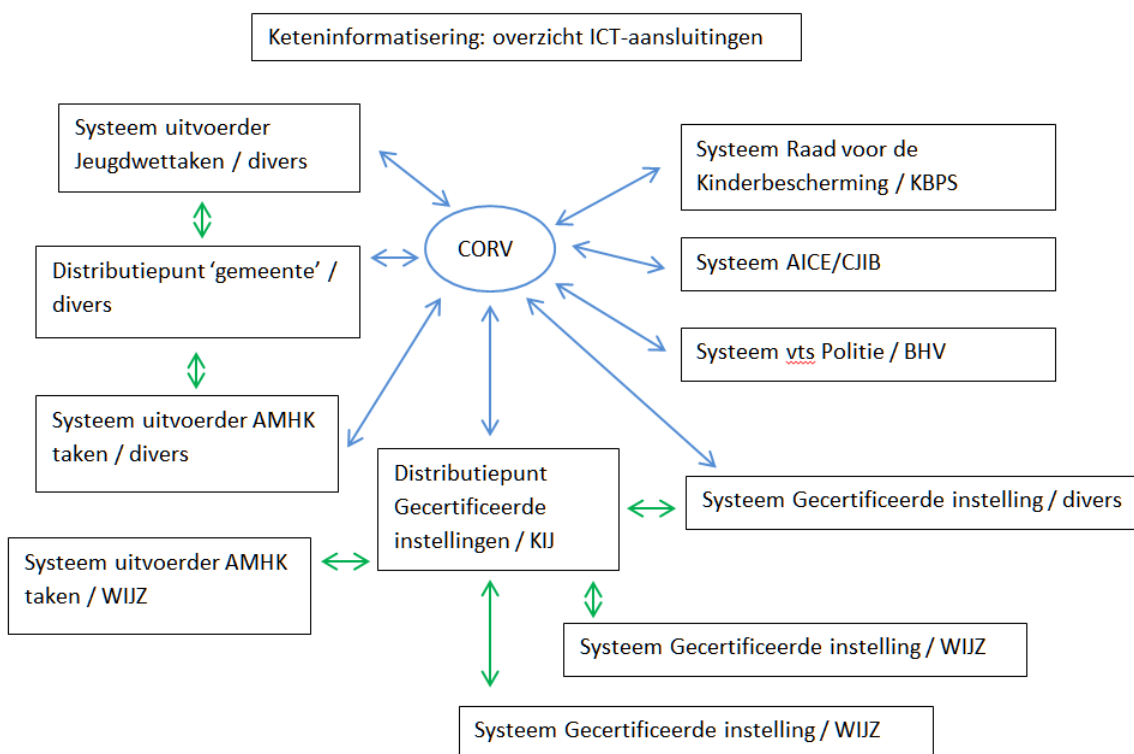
Keteninformatisering: overzicht ICT-aansluitingen

Systeem uitvoerder Jeugdwettaken / divers

Systeem Raad voor de Kinderbescherming / KBPS

CORV

Distributiepunt 'gemeente' / divers

Systeem AICE/CJIB

Systeem vts Politie / BHV

Systeem uitvoerder AMHK taken / divers

Distributiepunt Gecertificeerde instellingen / KIJ

Systeem Gecertificeerde instelling / divers

Systeem uitvoerder AMHK taken / WIJZ

Systeem Gecertificeerde instelling / WIJZ

Systeem Gecertificeerde instelling / WIJZ